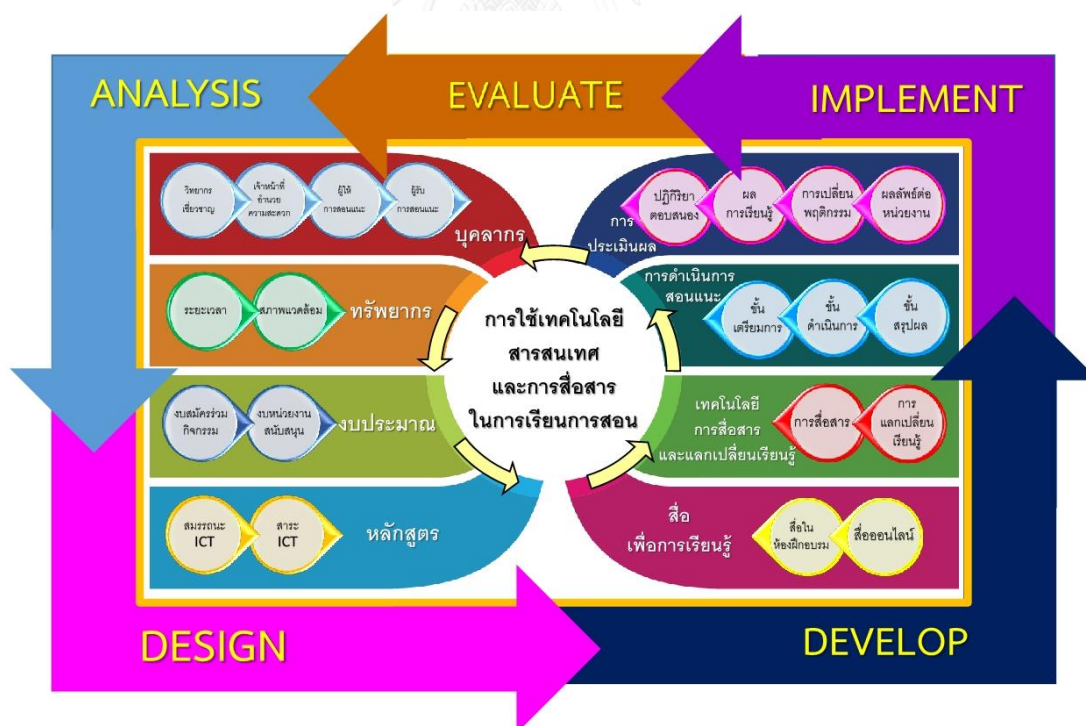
ANALYSIS

EVALUATE

IMPLEMENT

วิทยากร เชี่ยวชาญ

เจ้าหน้าที่ อำนวย ความสะดวก

ผู้ให้ การสอนแนะ

ผู้รับ การสอนแนะ

บุคลากร

การ ประเมินผล

ปฏิกิริยา ตอบสนอง

ผล การเรียนรู้

การเปลี่ยน พฤติกรรม

ผลลัพธ์ต่อ หน่วยงาน

ระยะเวลา

สภาพแวดล้อม

ทรัพยากร

การดำเนินการ สอนแนะ

ขั้น เตรียมการ

ขั้น ดำเนินการ

ขั้น สรุปผล

การใช้เทคโนโลยี สารสนเทศ และการสื่อสาร ในการเรียนการสอน

งบสมัครร่วม กิจกรรม

งบหน่วยงาน สนับสนุน

งบประมาณ

เทคโนโลยี การสื่อสาร และแลกเปลี่ยนเรียนรู้

การสื่อสาร

การ แลกเปลี่ยน เรียนรู้

สมรรถนะ ICT

สาระ ICT

หลักสูตร

สื่อ เพื่อการเรียนรู้

สื่อใน ห้องฝึกอบรม

สื่อออนไลน์

DESIGN

DEVELOP